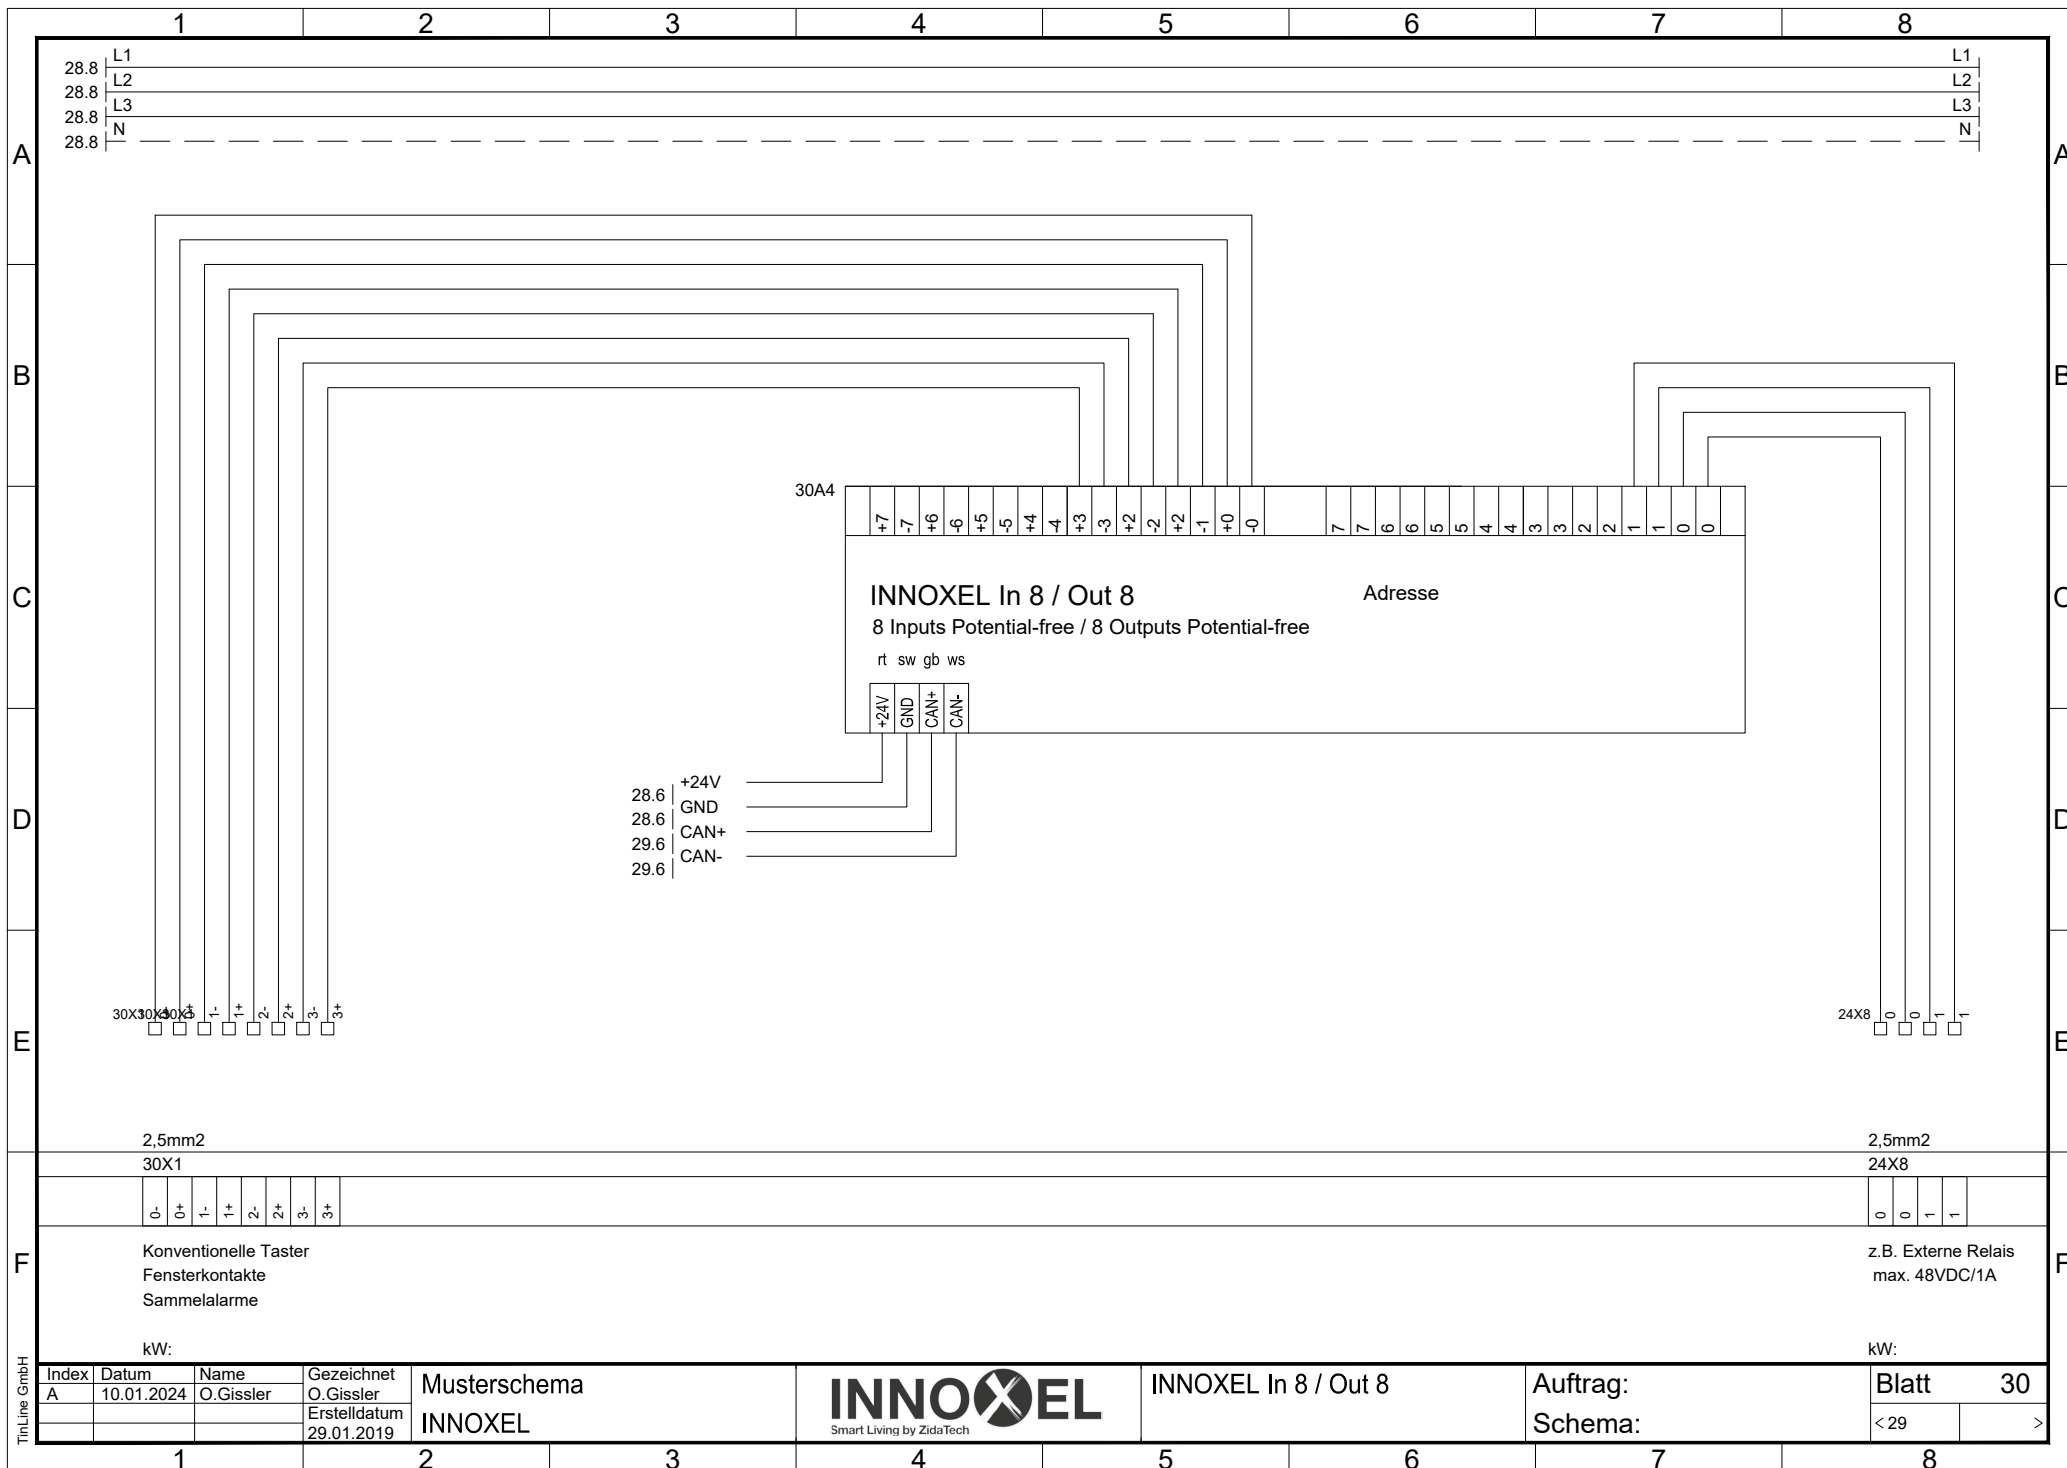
1 2 3 4 5 6 7 8

28.8 L1 L1
28.8 L2 L2
28.8 L3 L3
28.8 N N

A B C D E F

30A4

+7 -7 +6 -6 +5 -5 +4 -4 +3 -3 +2 -2 +2 -1 +0 -0 7 7 6 6 5 5 4 4 3 3 2 2 1 1 0 0

INNOXEL In 8 / Out 8

Adresse

8 Inputs Potential-free / 8 Outputs Potential-free

rt sw gb ws

+24V GND CAN+ CAN-

28.6 +24V
28.6 GND
29.6 CAN+
29.6 CAN-

30X1 30X1 30X1 1- 1+ 2- 2+ 3- 3+

24X8 0 0 1 1

2,5mm2
30X1

| 0- | 0+ | 1- | 1+ | 2- | 2+ | 3- | 3+ |
|---|---|---|---|---|---|---|---|

Konventionelle Taster
Fensterkontakte
Sammelalarme

kW:

2,5mm2
24X8

| 0 | 0 | 1 | 1 |
|---|---|---|---|

z.B. Externe Relais
max. 48VDC/1A

kW:

TinLine GmbH

| Index | Datum | Name | Gezeichnet |
|---|---|---|---|
| A | 10.01.2024 | O.Gissler | O.Gissler |
| | | | Erstelldatum 29.01.2019 |

Musterschema
INNOXEL

INNOXEL
Smart Living by ZidaTech

INNOXEL In 8 / Out 8

Auftrag:
Schema:

Blatt 30
< 29 >

1 2 3 4 5 6 7 8